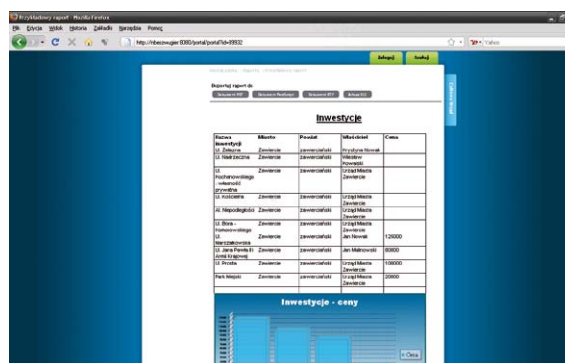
Przykładowy raport - Mozilla Firefox

Plik Edycja Widok Historia Zakładki Narzędzia Pomoc

http://nbezowgier:8080/portal/portal?id=09932

Yahoo

Zaloguj Szukaj

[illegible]

Eksportuj raport do:

Eksport do PDF Eksport do Rozkładu Eksport RTF Arkusz XLS

Inwestycje

| Nazwa inwestycji | Miasto | Powiat | Właściciel | Cena |
|---|---|---|---|---|
| Ul. Żelazna | Zawiercie | zawierciański | Krystyna Nowak | |
| Ul. Nadrzeczna | Zawiercie | zawierciański | Wiesław Kowalski | |
| Ul. Kochanowskiego - własność prywatna | Zawiercie | zawierciański | Urząd Miasta Zawiercie | |
| Ul. Kościelna | Zawiercie | zawierciański | Urząd Miasta Zawiercie | |
| Al. Niepodległości | Zawiercie | zawierciański | Urząd Miasta Zawiercie | |
| Ul. Bora-Komorowskiego Ul. Warszawska | Zawiercie Zawiercie | zawierciański zawierciański | Urząd Miasta Zawiercie Jan Nowak | 125000 |
| Ul. Jana Pawła II Armii Krajowej | Zawiercie | zawierciański | Jan Malinowski | 80800 |
| Ul. Prosta | Zawiercie | zawierciański | Urząd Miasta Zawiercie | 100000 |
| Park Miejski | Zawiercie | zawierciański | Urząd Miasta Zawiercie | 20800 |

Inwestycje - ceny

Cena